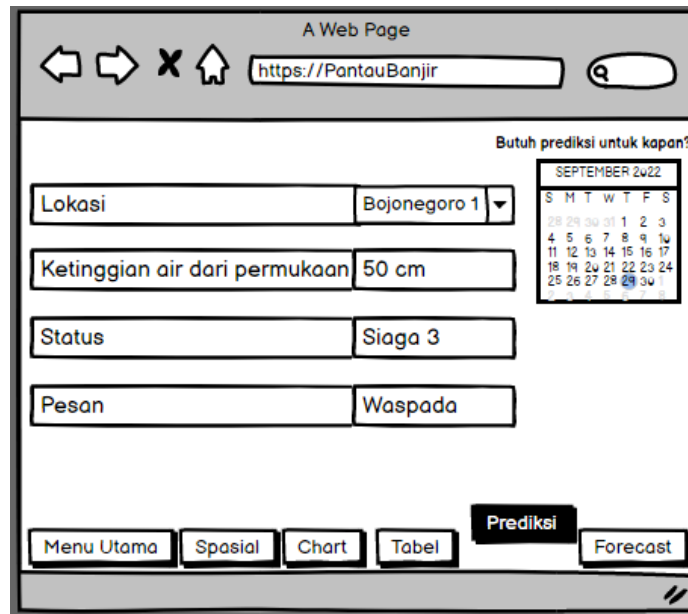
A Web Page

https://PantauBanjir

Butuh prediksi untuk kapan?

SEPTEMBER 2022

| S | M | T | W | T | F | S |
|---|---|---|---|---|---|---|
| 28 | 29 | 30 | 31 | 1 | 2 | 3 |
| 4 | 5 | 6 | 7 | 8 | 9 | 10 |
| 11 | 12 | 13 | 14 | 15 | 16 | 17 |
| 18 | 19 | 20 | 21 | 22 | 23 | 24 |
| 25 | 26 | 27 | 28 | 29 | 30 | 1 |
| 2 | 3 | 4 | 5 | 6 | 7 | 8 |

Lokasi | Bojonegoro 1

Ketinggian air dari permukaan | 50 cm

Status | Siaga 3

Pesan | Waspada

Menu Utama | Spasial | Chart | Tabel | Prediksi | Forecast